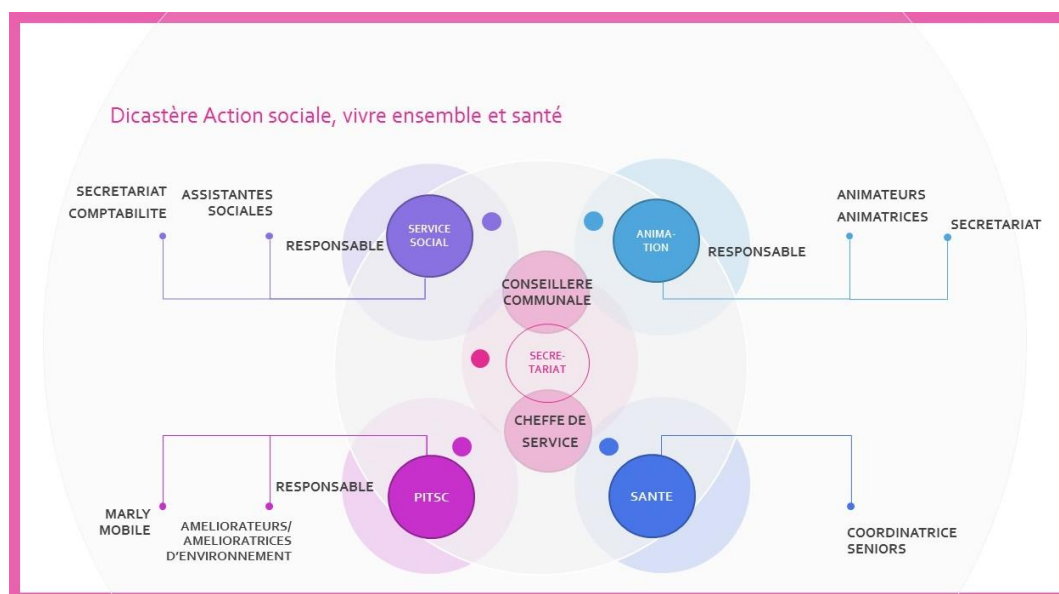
Dicastère Action sociale, vivre ensemble et santé

SECRETARIAT COMPTABILITE

ASSISTANTES SOCIALES

RESPONSABLE

SERVICE SOCIAL

ANIMATION

RESPONSABLE

ANIMATEURS ANIMATRICES

SECRETARIAT

CONSEILLERE COMMUNALE

SECRETARIAT

CHEFFE DE SERVICE

RESPONSABLE

PITSC

SANTE

MARLY MOBILE

AMELIORATEURS/ AMELIORATRICES D'ENVIRONNEMENT

COORDINATRICE SENIORS